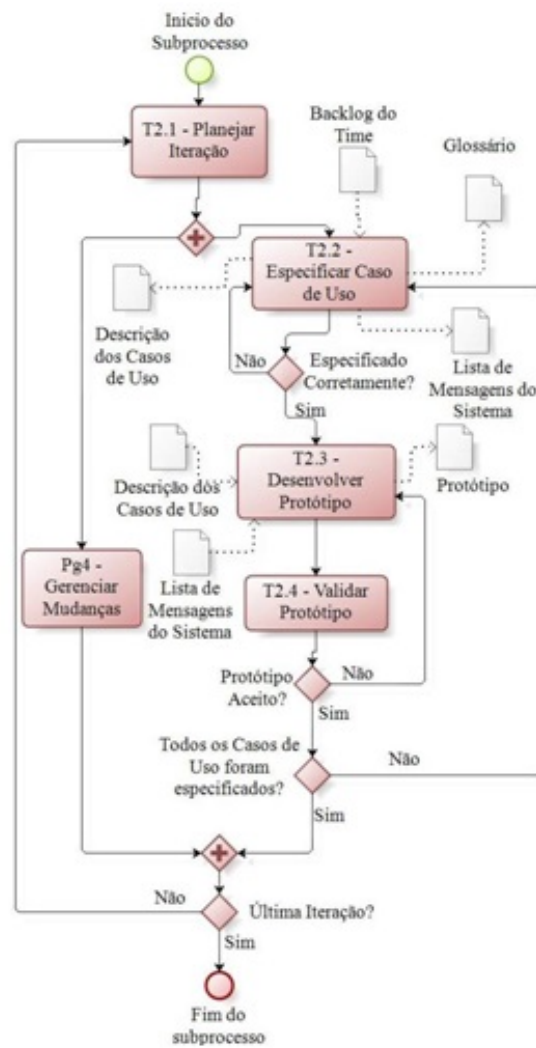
Inicio do Subprocesso

T2.1 - Planejar Iteração

Backlog do Time

Glossário

T2.2 - Especificar Caso de Uso

Descrição dos Casos de Uso

Não

Especificado Corretamente?

Lista de Mensagens do Sistema

Sim

T2.3 - Desenvolver Protótipo

Descrição dos Casos de Uso

Protótipo

Pg4 - Gerenciar Mudanças

Lista de Mensagens do Sistema

T2.4 - Validar Protótipo

Protótipo Aceito?

Não

Sim

Todos os Casos de Uso foram especificados?

Não

Sim

Não

Última Iteração?

Sim

Fim do subprocesso